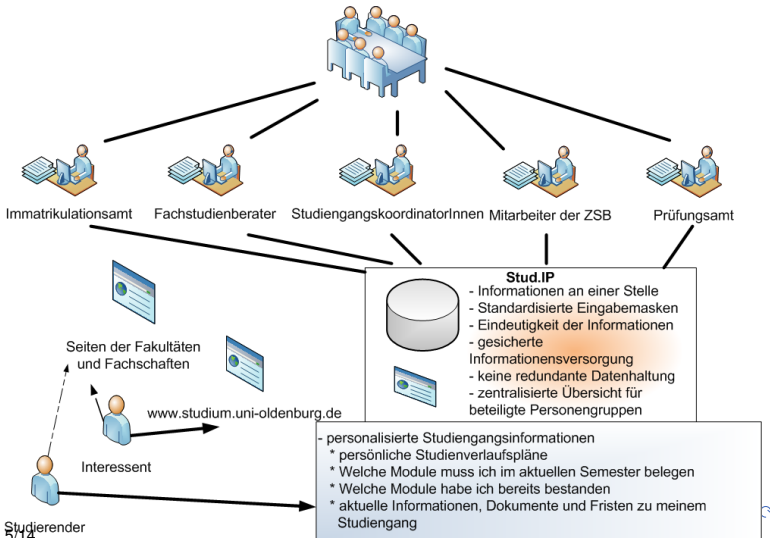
Immatrikulationsamt

Fachstudienberater

StudiengangskoordinatorInnen

Mitarbeiter der ZSB

Prüfungsamt

Stud.IP
- Informationen an einer Stelle
- Standardisierte Eingabemasken
- Eindeutigkeit der Informationen
- gesicherte Informationsversorgung
- keine redundante Datenhaltung
- zentralisierte Übersicht für beteiligte Personengruppen

Seiten der Fakultäten und Fachschaften

www.studium.uni-oldenburg.de

Interessent

- personalisierte Studiengangsinformationen
* persönliche Studienverlaufspläne
* Welche Module muss ich im aktuellen Semester belegen
* Welche Module habe ich bereits bestanden
* aktuelle Informationen, Dokumente und Fristen zu meinem Studiengang

Studierender

5/14